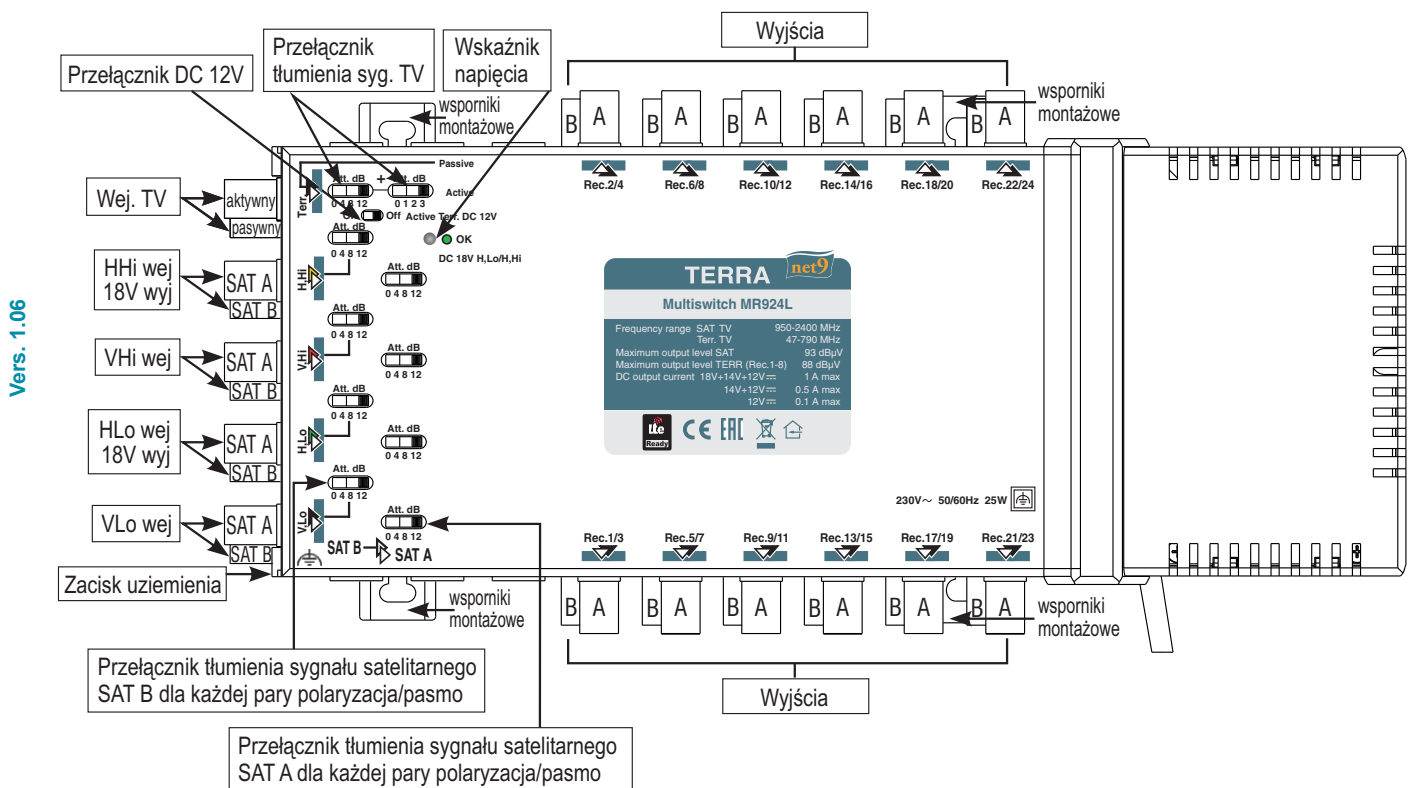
Vers. 1.06

Przełącznik DC 12V

Przełącznik tłumienia syg. TV

Wskaźnik napięcia

wsporniki montażowe

Wyjścia

wsporniki montażowe

B A B A B A B A B A B A

Rec.2/4 Rec.6/8 Rec.10/12 Rec.14/16 Rec.18/20 Rec.22/24

Passive

Terr.

Att. dB
0 4 8 12

+ Att. dB
0 1 2 3

Active

On Off Active Terr. DC 12V

OK

DC 18V H,Lo/H,Hi

Wej. TV

aktywny

pasywny

HHi wej 18V wyj

SAT A
SAT B

H,Hi

Att. dB
0 4 8 12

Att. dB
0 4 8 12

VHi wej

SAT A
SAT B

V,Hi

Att. dB
0 4 8 12

Att. dB
0 4 8 12

HLo wej 18V wyj

SAT A
SAT B

H,Lo

Att. dB
0 4 8 12

Att. dB
0 4 8 12

VLo wej

SAT A
SAT B

V,Lo

Att. dB
0 4 8 12

Att. dB
0 4 8 12

SAT B SAT A

Zacisk uziemienia

TERRA net9

Multiswitch MR924L

| Frequency range SAT TV | 950-2400 MHz |
|---|---|
| Terr. TV | 47-790 MHz |
| Maximum output level SAT | 93 dBµV |
| Maximum output level TERR (Rec.1-8) | 88 dBµV |
| DC output current 18V+14V+12V⎓ | 1 A max |
| 14V+12V⎓ | 0.5 A max |
| 12V⎓ | 0.1 A max |

lte Ready

CE EAC

230V~ 50/60Hz 25W

Rec.1/3 Rec.5/7 Rec.9/11 Rec.13/15 Rec.17/19 Rec.21/23

B A B A B A B A B A B A

wsporniki montażowe

wsporniki montażowe

Wyjścia

Przełącznik tłumienia sygnału satelitarnego SAT B dla każdej pary polaryzacja/pasmo

Przełącznik tłumienia sygnału satelitarnego SAT A dla każdej pary polaryzacja/pasmo